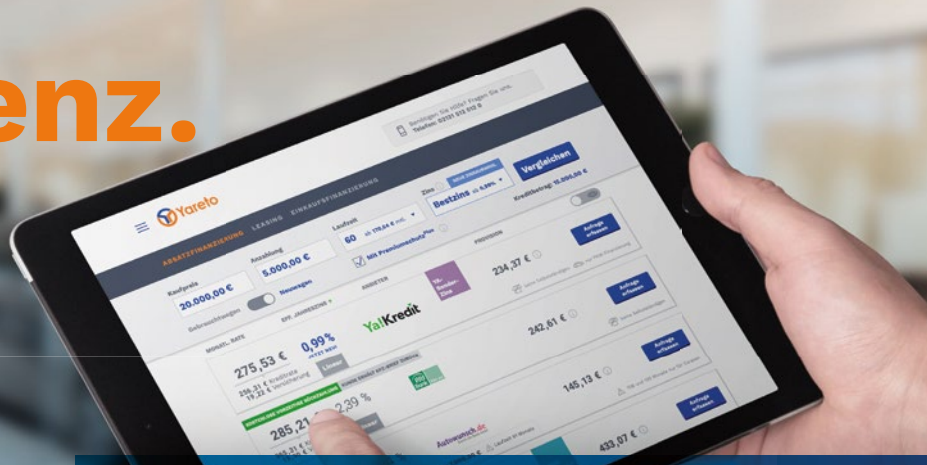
enz.

Benötigen Sie Hilfe? Fragen Sie uns.
Telefon: 02131 513 513 0

Yareto

ABSATZFINANZIERUNG LEASING EINKAUFSFINANZIERUNG

Kaufpreis
20.000,00 €

Anzahlung
5.000,00 €

Laufzeit
60

Zins
Bestzins

Vergleichen

Kreditbetrag: 15.000,00 €

Gebrauchtwagen Neuwagen

Mit Premiumschutz

MONATL. RATE
EFF. JAHRESZINS
ANBIETER
PROVISION

275,53 €
0,99%
YaKredit
234,37 €
Anfrage erfassen

242,61 €
Anfrage erfassen

145,13 €
Anfrage erfassen

285,21
2,39 %
Autowunsch.de
433,07 €
Anfrage erfassen